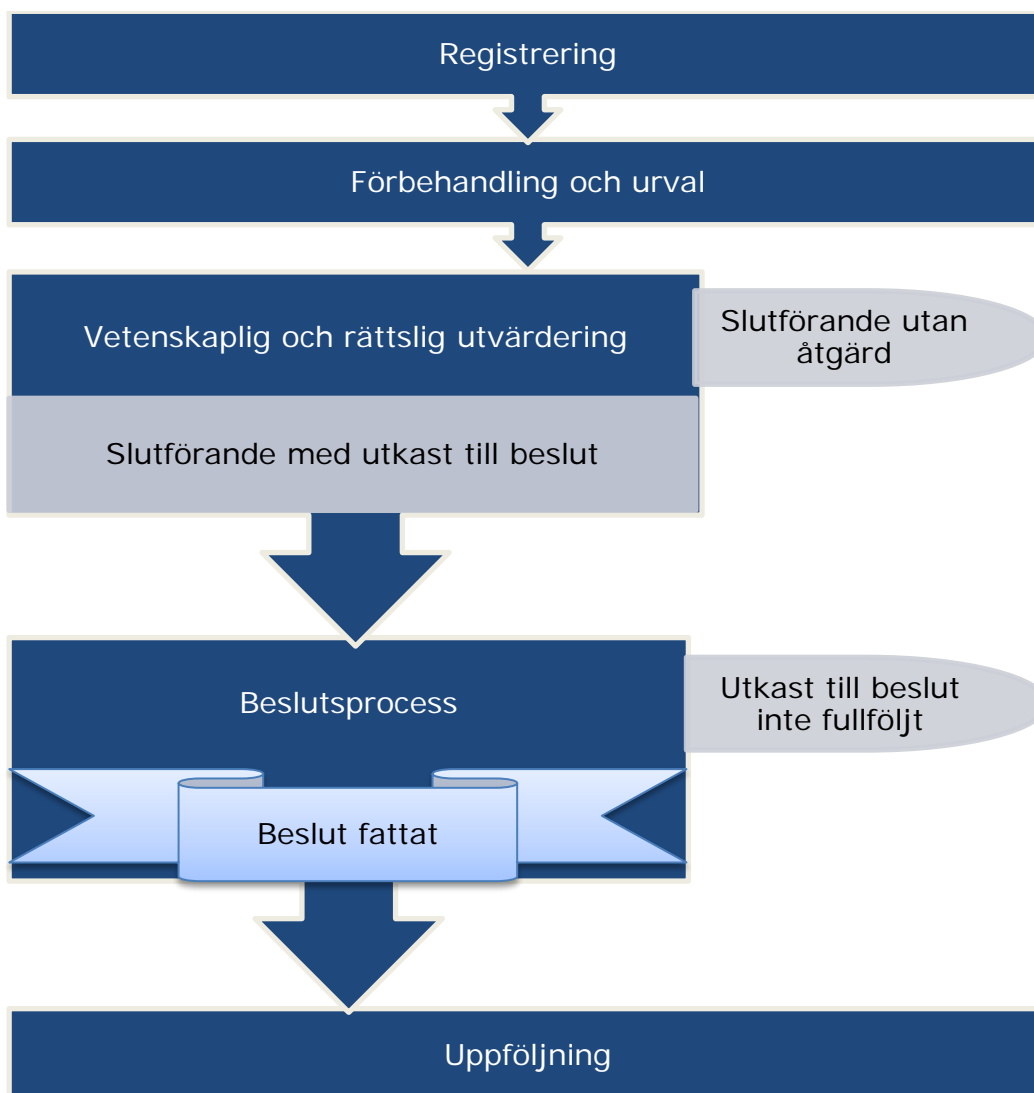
Registrering

Förbehandling och urval

Vetenskaplig och rättslig utvärdering

Slutförande utan åtgärd

Slutförande med utkast till beslut

Beslutsprocess

Utkast till beslut inte fullföljt

Beslut fattat

Uppföljning